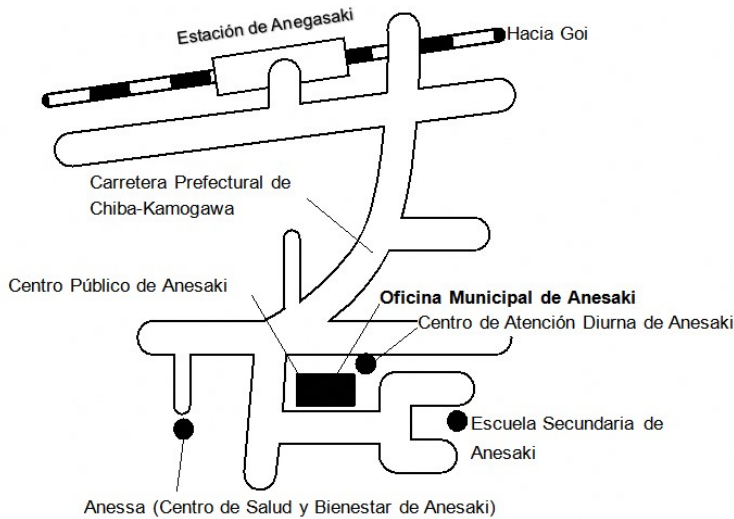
Estación de Anegasaki

Hacia Goi

Carretera Prefectural de Chiba-Kamogawa

Centro Público de Anesaki

Oficina Municipal de Anesaki

Centro de Atención Diurna de Anesaki

Escuela Secundaria de Anesaki

Anessa (Centro de Salud y Bienestar de Anesaki)